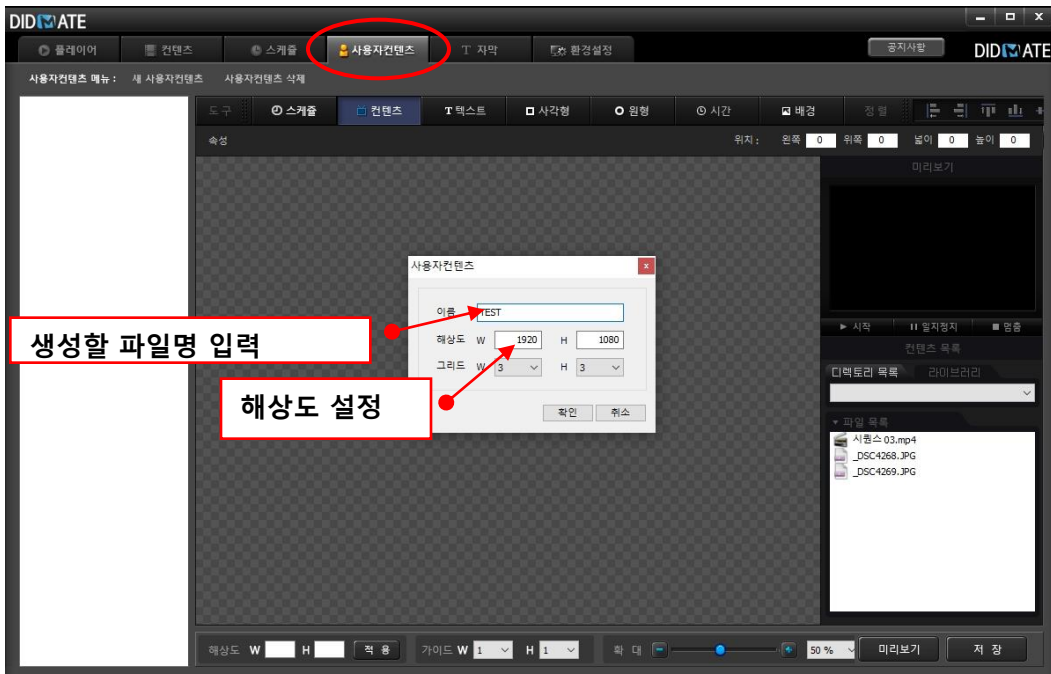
DIDMATE

플레이어 | 컨텐츠 | 스케쥴 | 사용자컨텐츠 | 자막 | 환경설정

공지사항

DIDMATE

사용자컨텐츠 메뉴 : 새 사용자컨텐츠 사용자컨텐츠 삭제

도구 | 스케쥴 | 컨텐츠 | 텍스트 | 사각형 | 원형 | 시간 | 배경 | 정렬

속성

위치 : 왼쪽 0 위쪽 0 넓이 0 높이 0

미리보기

사용자컨텐츠

이름 TEST

해상도 W 1920 H 1080

그리드 W 3 H 3

확인 취소

생성할 파일명 입력

해상도 설정

시작 | 일시정지 | 멈춤

컨텐츠 목록

디렉토리 목록 | 라이브러리

파일 목록

시퀀스 03.mp4

_DSC4268.JPG

_DSC4269.JPG

해상도 W H 적 용

가이드 W 1 H 1

확 대 50 %

미리보기

저 장